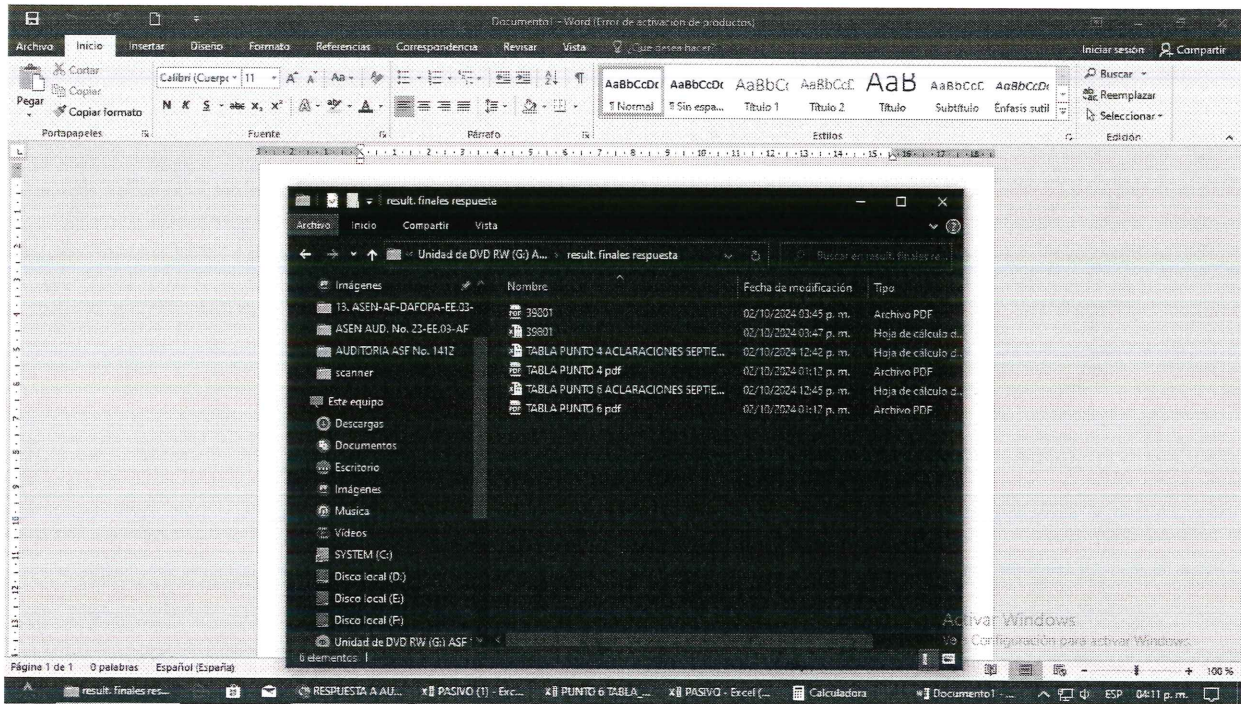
Documento1 - Word (Error de activación de productos)

Archivo Inicio Insertar Diseño Formato Referencias Correspondencia Revisar Vista ¿Qué desea hacer?

Iniciar sesión Compartir

Cortar
Copiar
Pegar
Copiar formato
Portapapeles

Calibri (Cuerpo 11
N K S abc $x_2$ $x^2$
Fuente

Párrafo

AaBbCcDc ¶ Normal
AaBbCcDc ¶ Sin espa...
AaBbCc Título 1
AaBbCcC Título 2
AaB Título
AaBbCcC Subtítulo
AaBbCcDc Énfasis sutil
Estilos

Buscar
Reemplazar
Seleccionar
Edición

result. finales respuesta

Archivo Inicio Compartir Vista

Unidad de DVD RW (G:) A... > result. finales respuesta

Buscar en result. finales re...

Imágenes
13. ASEN-AF-DAFOPA-EE.03-
ASEN AUD. No. 23-EE.03-AF
AUDITORIA ASF No. 1412
scanner
Este equipo
Descargas
Documentos
Escritorio
Imágenes
Música
Vídeos
SYSTEM (C:)
Disco local (D:)
Disco local (E:)
Disco local (F:)
Unidad de DVD RW (G:) ASF

| Nombre | Fecha de modificación | Tipo |
|---|---|---|
| 39801 | 02/10/2024 03:45 p. m. | Archivo PDF |
| 39801 | 02/10/2024 03:47 p. m. | Hoja de cálculo d... |
| TABLA PUNTO 4 ACLARACIONES SEPTIE... | 02/10/2024 12:42 p. m. | Hoja de cálculo d... |
| TABLA PUNTO 4 pdf | 02/10/2024 01:12 p. m. | Archivo PDF |
| TABLA PUNTO 6 ACLARACIONES SEPTIE... | 02/10/2024 12:45 p. m. | Hoja de cálculo d... |
| TABLA PUNTO 6 pdf | 02/10/2024 01:17 p. m. | Archivo PDF |

6 elementos

Activar Windows
Ve a Configuración para activar Windows.

Página 1 de 1 0 palabras Español (España) 100 %

result. finales res... RESPUESTA A AU... PASIVO (1) - Exc... PUNTO 6 TABLA_... PASIVO - Excel (... Calculadora Documento1 - ... ESP 04:11 p. m.